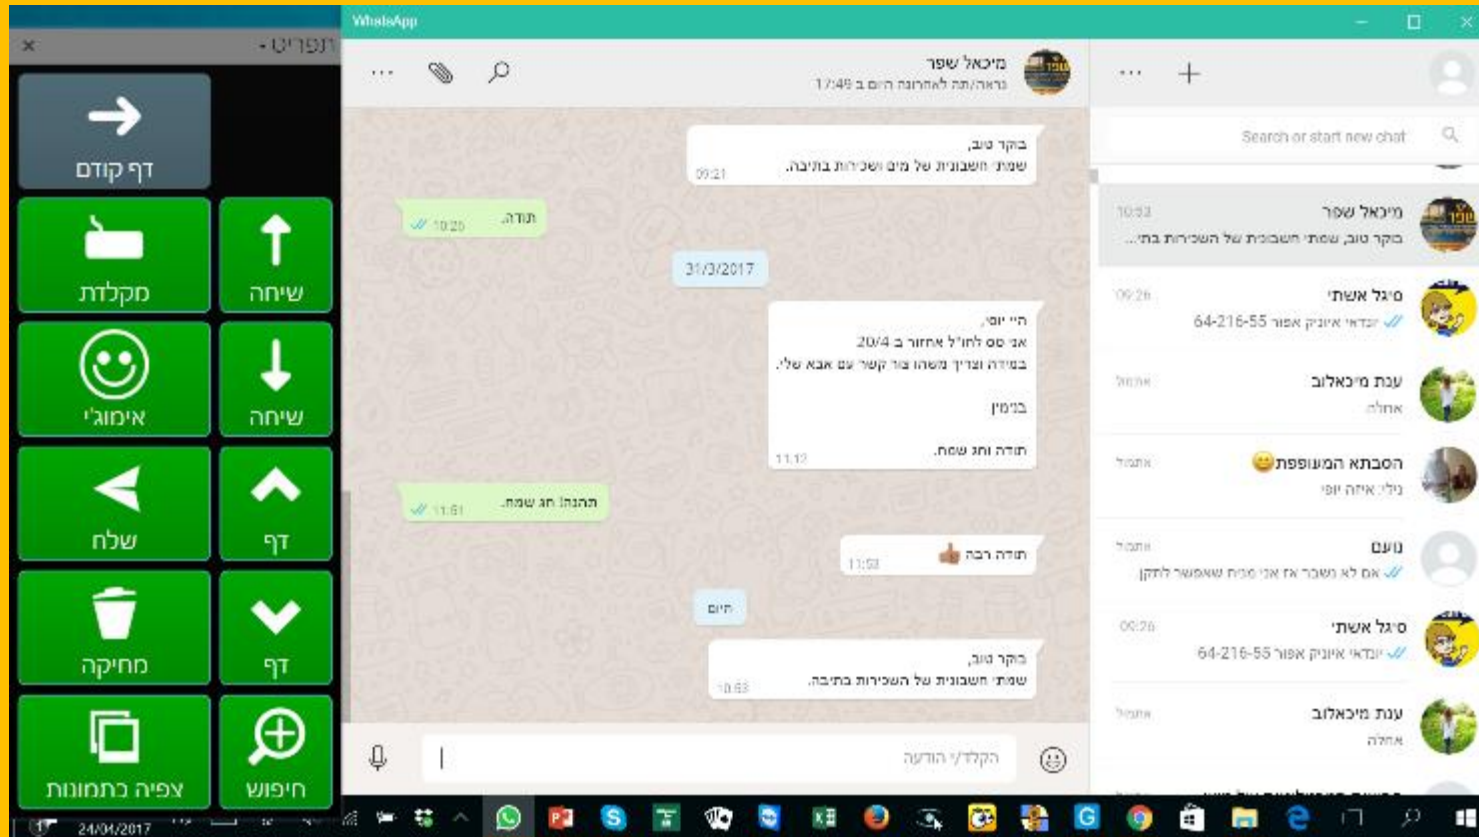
× תפריט •
דף קודם
מקלדת
שיחה
אימוג'י
שיחה
שלח
דף
מחיקה
דף
צפיה בתמונות
חיפוש

WhatsApp

מיכאל שפר
נראה/תה לאחרונה היום ב 17:49

בוקר טוב,
שמתי חשבונית של מים ושכירות בתיבה.
09:21

תודה. 10:20

31/3/2017

היי יוסי,
אני טס לחו"ל אחזור ב 20/4
בינתיים וצריך משהו צור קשר עם אבא שלי.

בנימין

תודה וחג שמח.
11:12

תהנה! חג שמח. 11:51

תודה רבה 👍 11:53

היום

בוקר טוב,
שמתי חשבונית של השכירות בתיבה.
10:53

הקלד/י הודעה

Search or start new chat

מיכאל שפר 10:53
בוקר טוב, שמתי חשבונית של השכירות בתי...

סיגל אשתי 09:26
יונדאי איוניק אפור 55-216-64

ענת מיכאלוב אתמול
אחלה

הסבתא המעופפת😊 אתמול
נילי: איזה יופי

נועם אתמול
אם לא נשבר אז אני מניח שאפשר לתקן

סיגל אשתי 09:26
יונדאי איוניק אפור 55-216-64

ענת מיכאלוב אתמול
אחלה

24/04/2017